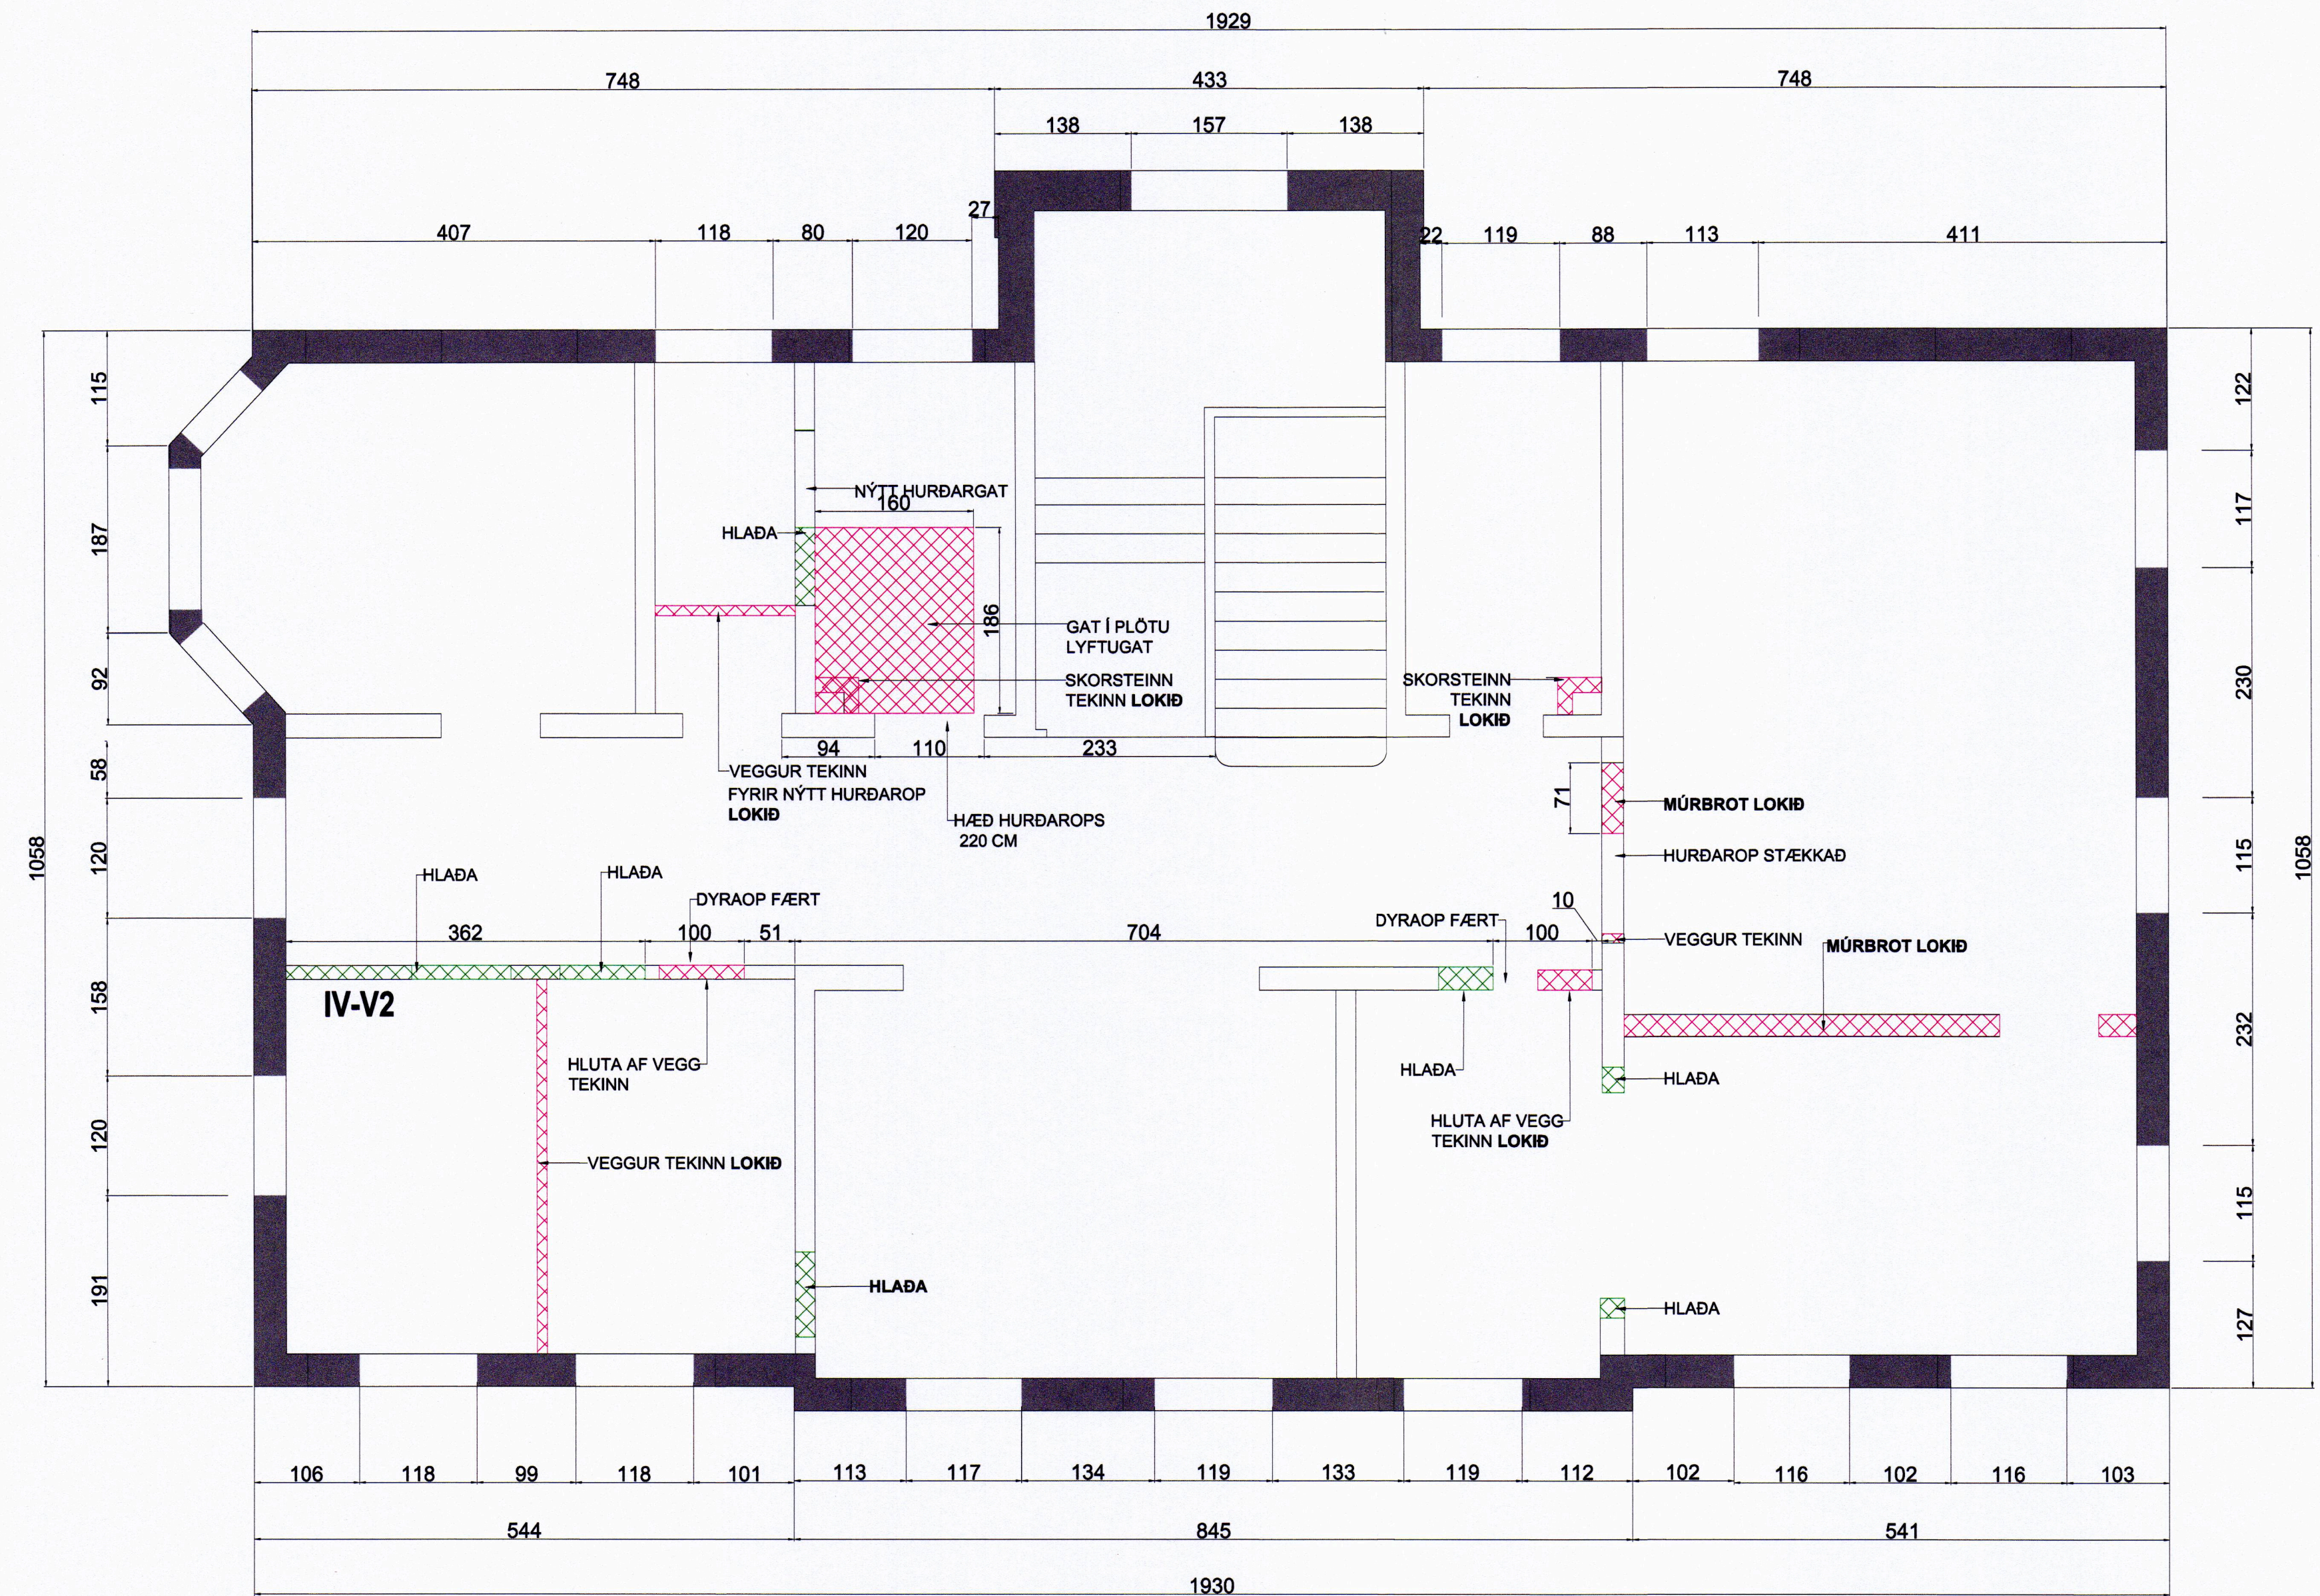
1929

748

433

748

138

157

138

407

118

80

120

27

22

119

88

113

411

115

187

92

58

120

158

120

191

1058

122

117

230

115

232

115

127

1058

NÝTT HURÐARGAT

160

HLAÐA

186

GAT Í PLÖTU LYFTUGAT

SKORSTEINN TEKINN LOKIÐ

SKORSTEINN TEKINN LOKIÐ

94

110

233

VEGGUR TEKINN FYRIR NÝTT HURÐAROP LOKIÐ

HÆÐ HURÐAROPS 220 CM

71

MÚRBROT LOKIÐ

HURÐAROP STÆKKAÐ

HLAÐA

HLAÐA

DYRAOP FÆRT

362

100

51

704

DYRAOP FÆRT

10

100

VEGGUR TEKINN

MÚRBROT LOKIÐ

IV-V2

HLUTA AF VEGG TEKINN

HLAÐA

HLAÐA

HLUTA AF VEGG TEKINN LOKIÐ

VEGGUR TEKINN LOKIÐ

HLAÐA

HLAÐA

106

118

99

118

101

113

117

134

119

133

119

112

102

116

102

116

103

544

845

541

1930